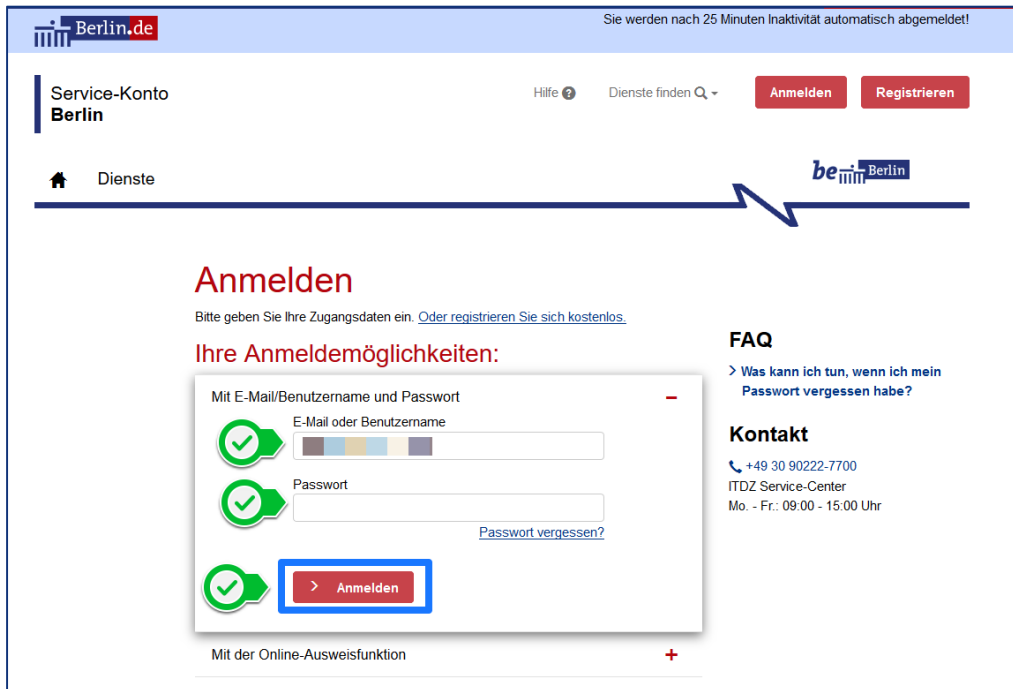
Berlin.de

Sie werden nach 25 Minuten Inaktivität automatisch abgemeldet!

Service-Konto
Berlin

Hilfe

Dienste finden

Anmelden

Registrieren

Dienste

be Berlin

Anmelden

Bitte geben Sie Ihre Zugangsdaten ein. Oder registrieren Sie sich kostenlos.

Ihre Anmeldemöglichkeiten:

Mit E-Mail/Benutzername und Passwort –

E-Mail oder Benutzername

Passwort

Passwort vergessen?

Anmelden

Mit der Online-Ausweisfunktion +

FAQ

Was kann ich tun, wenn ich mein Passwort vergessen habe?

Kontakt

+49 30 90222-7700
ITDZ Service-Center
Mo. - Fr.: 09:00 - 15:00 Uhr